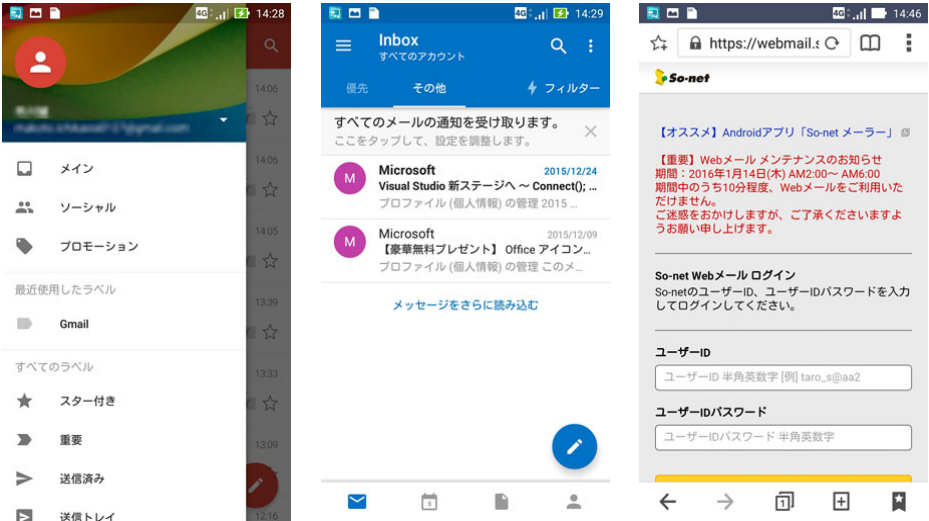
4G 14:28

14:06
14:06
14:05
13:39
13:33
13:09
12:16

メイン
ソーシャル
プロモーション
最近使用したラベル
Gmail
すべてのラベル
スター付き
重要
送信済み
送信トレイ

4G 14:29

Inbox
すべてのアカウント

優先
その他
フィルター

すべてのメールの通知を受け取ります。
ここをタップして、設定を調整します。

Microsoft 2015/12/24
Visual Studio 新ステージへ ～ Connect(); ...
プロファイル (個人情報) の管理 2015 ...

Microsoft 2015/12/09
【豪華無料プレゼント】 Office アイコン...
プロファイル (個人情報) の管理 このメ...

メッセージをさらに読み込む

4G 14:46

https://webmail.s

So-net

【オススメ】Androidアプリ「So-net メーラー」

【重要】Webメール メンテナンスのお知らせ
期間：2016年1月14日(木) AM2:00～ AM6:00
期間中のうち10分程度、Webメールをご利用いただけません。
ご迷惑をおかけしますが、ご了承くださいますようお願い申し上げます。

So-net Webメール ログイン
So-netのユーザーID、ユーザーIDパスワードを入力してログインしてください。

ユーザーID
ユーザーID 半角英数字 [例] taro_s@aa2

ユーザーIDパスワード
ユーザーIDパスワード 半角英数字